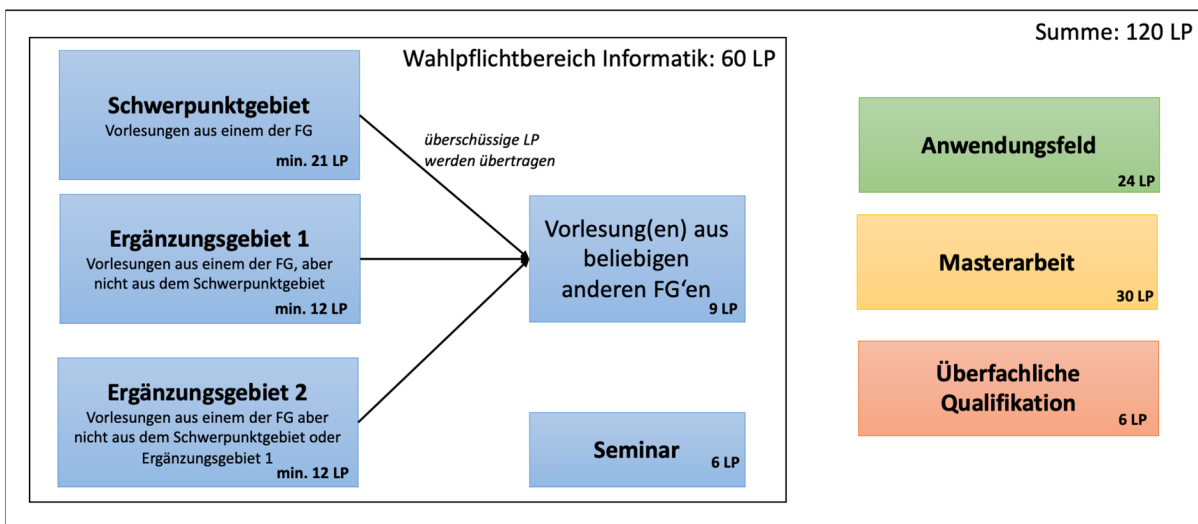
Summe: 120 LP

Wahlpflichtbereich Informatik: 60 LP

Schwerpunktgebiet
Vorlesungen aus einem der FG
min. 21 LP

überschüssige LP werden übertragen

Ergänzungsgebiet 1
Vorlesungen aus einem der FG, aber nicht aus dem Schwerpunktgebiet
min. 12 LP

Vorlesung(en) aus beliebigen anderen FG'en
9 LP

Ergänzungsgebiet 2
Vorlesungen aus einem der FG aber nicht aus dem Schwerpunktgebiet oder Ergänzungsgebiet 1
min. 12 LP

Seminar
6 LP

Anwendungsfeld
24 LP

Masterarbeit
30 LP

Überfachliche Qualifikation
6 LP